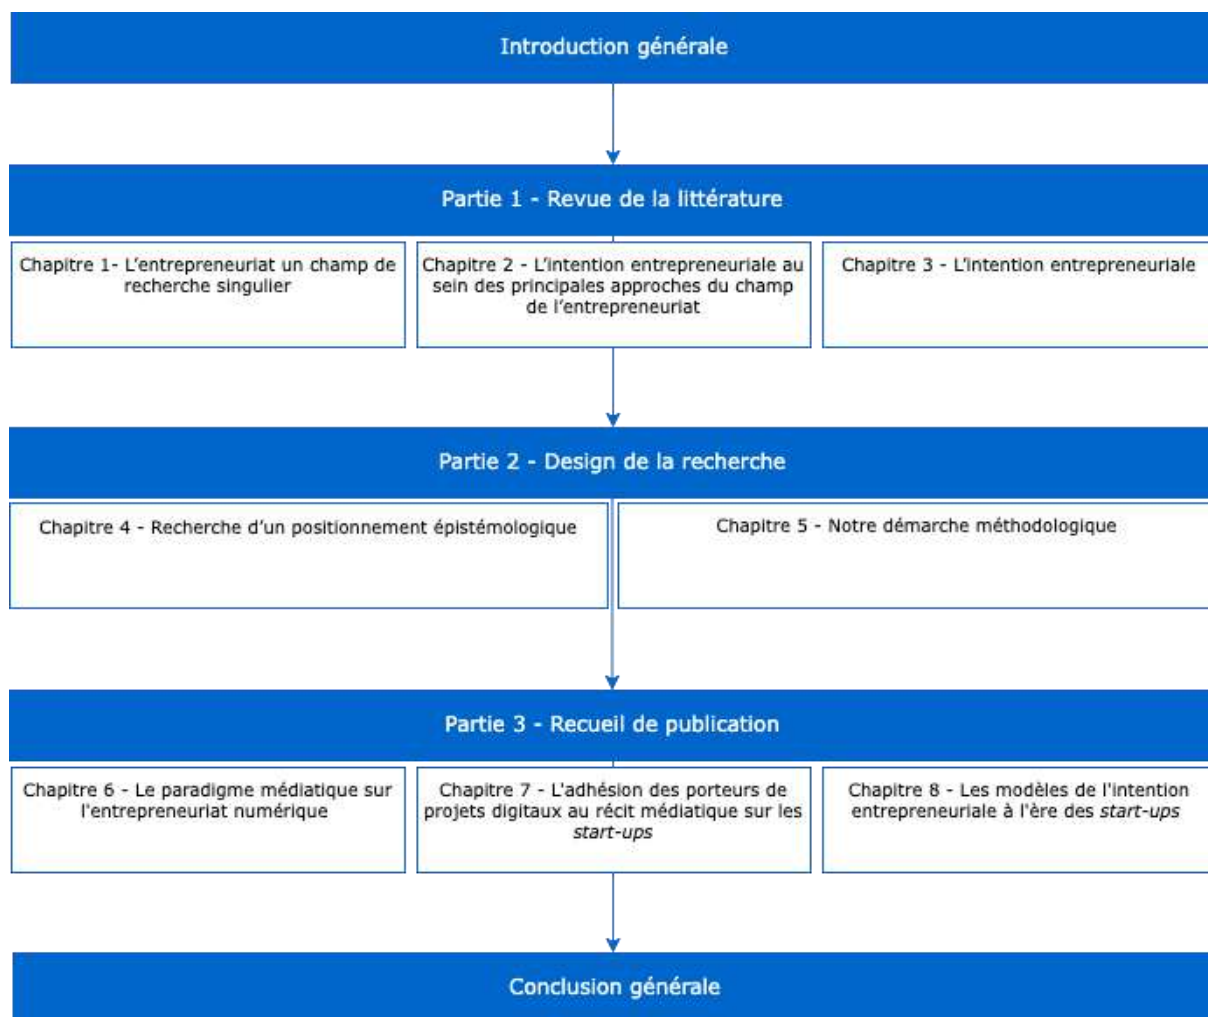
Introduction générale

Partie 1 - Revue de la littérature

Chapitre 1- L'entrepreneuriat un champ de recherche singulier

Chapitre 2 - L'intention entrepreneuriale au sein des principales approches du champ de l'entrepreneuriat

Chapitre 3 - L'intention entrepreneuriale

Partie 2 - Design de la recherche

Chapitre 4 - Recherche d'un positionnement épistémologique

Chapitre 5 - Notre démarche méthodologique

Partie 3 - Recueil de publication

Chapitre 6 - Le paradigme médiatique sur l'entrepreneuriat numérique

Chapitre 7 - L'adhésion des porteurs de projets digitaux au récit médiatique sur les *start-ups*

Chapitre 8 - Les modèles de l'intention entrepreneuriale à l'ère des *start-ups*

Conclusion générale